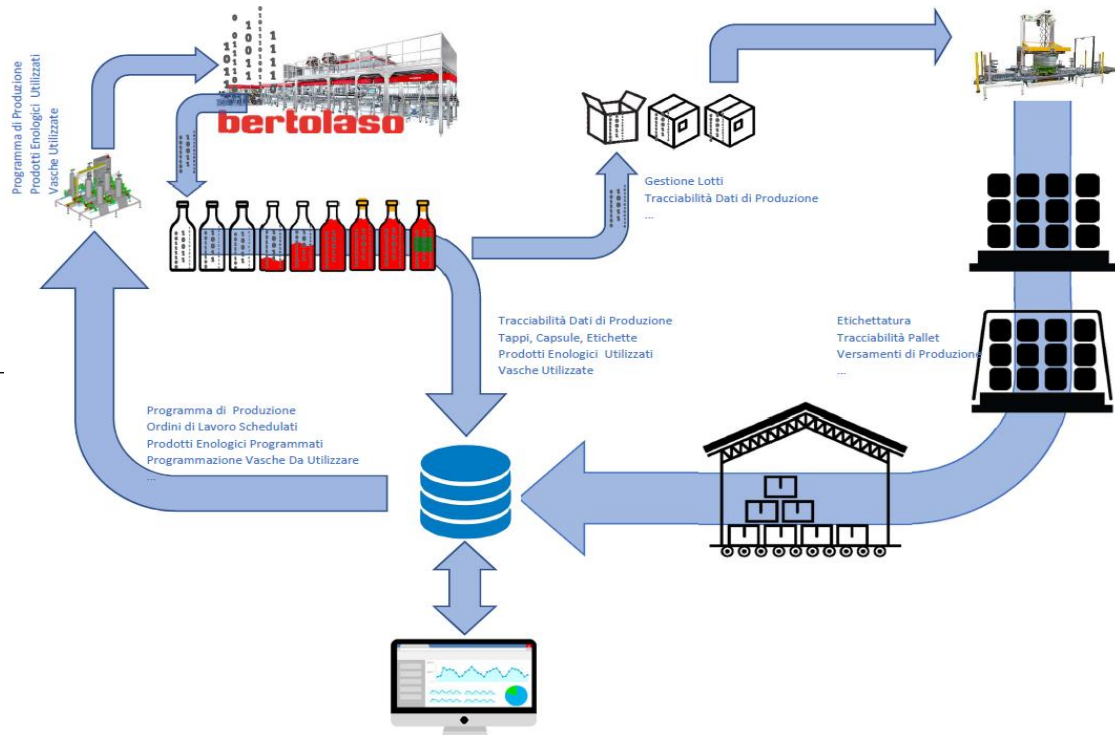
Programma di Produzione
Prodotti Enologici Utilizzati
Vasche Utilizzate

bertolaso

Gestione Lotti
Tracciabilità Dati di Produzione
...

Tracciabilità Dati di Produzione
Tappi, Capsule, Etichette
Prodotti Enologici Utilizzati
Vasche Utilizzate

Etichettatura
Tracciabilità Pallet
Versamenti di Produzione
...

Programma di Produzione
Ordini di Lavoro Schedulati
Prodotti Enologici Programmati
Programmazione Vasche Da Utilizzare
...